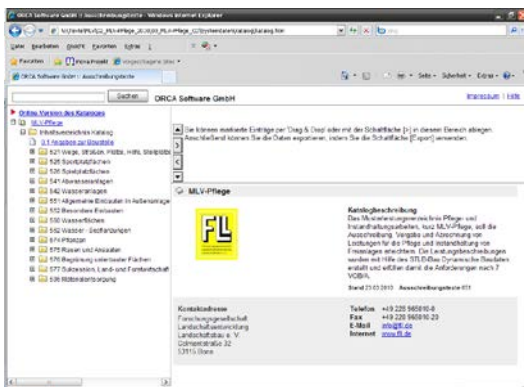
ORCA Software GmbH :: Ausschreibungstexte - Windows Internet Explorer

Datei Bearbeiten Ansicht Favoriten Extras ?

Favoriten

ORCA Software GmbH :: Ausschreibungstexte

Seite Sicherheit Extras

Suchen ORCA Software GmbH

Impressum | Hilfe

Online Version des Kataloges

MLV-Pflege

Inhaltsverzeichnis Katalog

0.1 Angaben zur Baustelle

521 Wege, Straßen, Plätze, Höfe, Steigebau

525 Sportplatzflächen

526 Spielplatzflächen

541 Abwasseranlagen

542 Wasseranlagen

551 Allgemeine Einbauten in Außenanlagen

552 Besondere Einbauten

560 Wasserflächen

562 Wasser - Bepflanzungen

574 Pflanzen

575 Rasen und Ansaaten

576 Begrünung unterbauter Flächen

577 Sukzession, Land- und Forstwirtschaft

590 Wildbestandsregelung

Sie können markierte Einträge per 'Drag & Drop' oder mit der Schaltfläche [>] in diesen Bereich ablegen. Anschließend können Sie die Daten exportieren, indem Sie die Schaltfläche [Export] verwenden.

MLV-Pflege

FLL

Katalogbeschreibung
Das Musterleistungsverzeichnis Pflege- und Instandhaltungsarbeiten, kurz MLV-Pflege, soll die Ausschreibung, Vergabe und Abrechnung von Leistungen für die Pflege und Instandhaltung von Freianlagen erleichtern. Die Leistungsbeschreibungen wurden mit Hilfe des STLB-Bau Dynamische BauDaten erstellt und erfüllen damit die Anforderungen nach 7 VOB/A.

Stand 23.03.2013 Ausschreibungstexte 931

Kontaktadresse
Forschungsgesellschaft Landschaftsentwicklung Landschaftsbau e.V.
Colmantstraße 32
53115 Bonn

Telefon +49 228 965010-0
Fax +49 228 965010-20
E-Mail info@fll.de
Internet www.fll.de